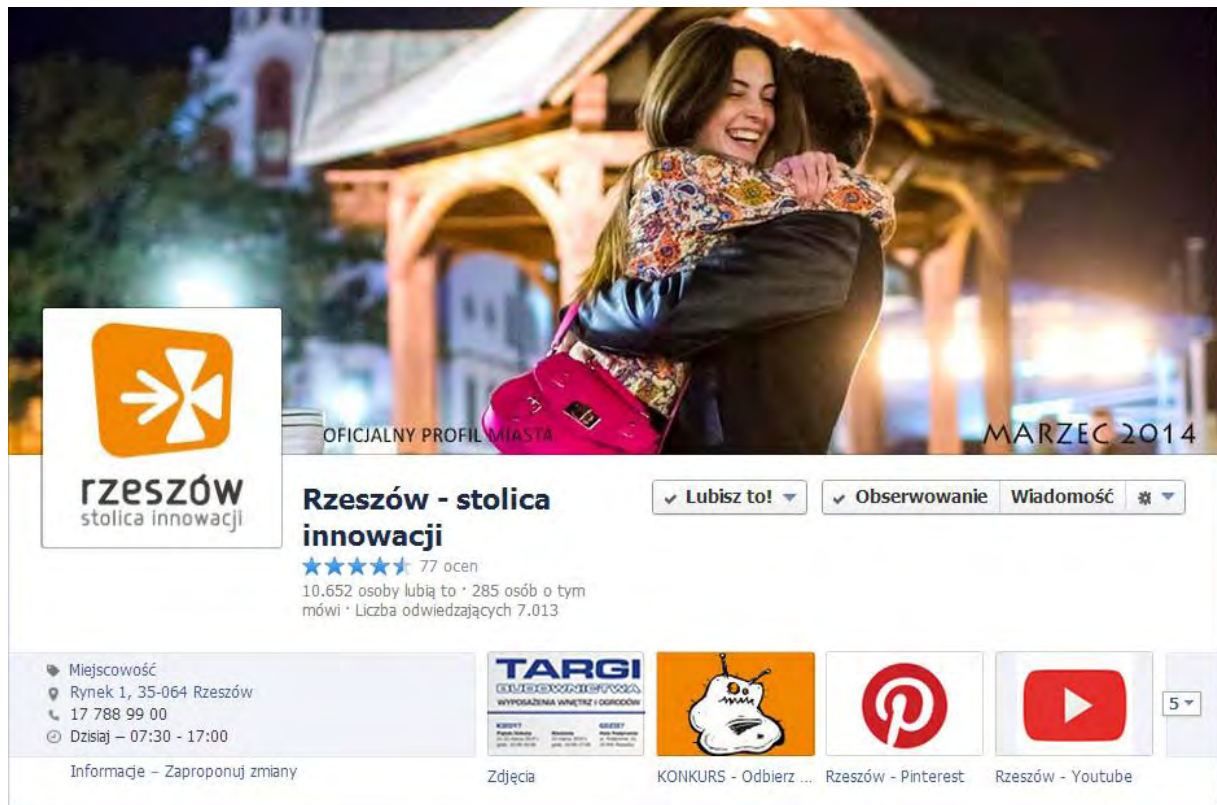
OFICJALNY PROFIL MIASTA

MARZEC 2014

rzeszów
stolica innowacji

Rzeszów - stolica innowacji

77 ocen

10.652 osoby lubią to · 285 osób o tym mówi · Liczba odwiedzających 7.013

Lubisz to! Obserwowanie Wiadomość

Miejscowość
Rynek 1, 35-064 Rzeszów
17 788 99 00
Dzisiaj – 07:30 - 17:00

Informacje – Zaproponuj zmiany

TARGI BUDOWNICTWA WYPOSAŻENIA WNĘTRZ I OGRODÓW

Zdjęcia

KONKURS - Odbierz ...

Rzeszów - Pinterest

Rzeszów - Youtube

5